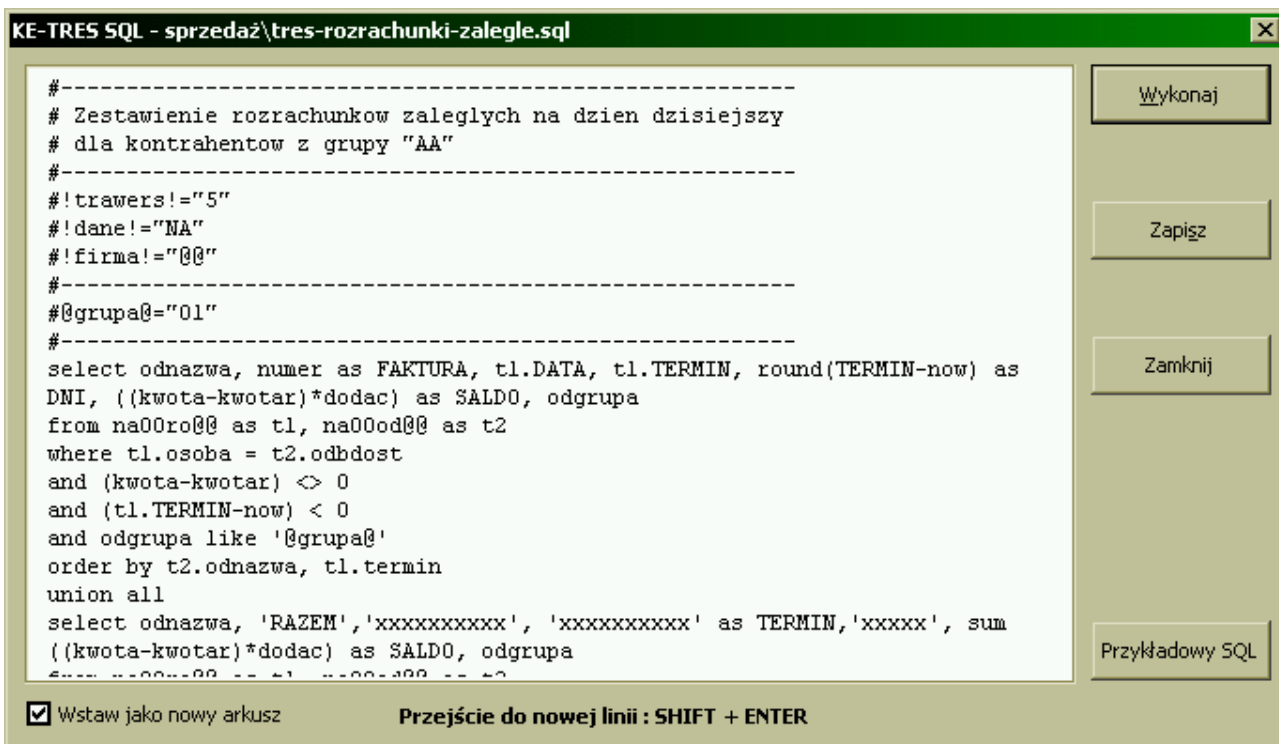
KE-TRES SQL - sprzedaż\tres-rozrachunki-zalegle.sql

#-------------------------------------------------------
# Zestawienie rozrachunkow zaleglych na dzien dzisiejszy
# dla kontrahentow z grupy "AA"
#-------------------------------------------------------
#!trawers!="5"
#!dane!="NA"
#!firma!="@@"
#-------------------------------------------------------
#@grupa@="01"
#-------------------------------------------------------
select odnazwa, numer as FAKTURA, t1.DATA, t1.TERMIN, round(TERMIN-now) as DNI, ((kwota-kwotar)*dodac) as SALDO, odgrupa
from na00ro@@ as t1, na00od@@ as t2
where t1.osoba = t2.odbdost
and (kwota-kwotar) <> 0
and (t1.TERMIN-now) < 0
and odgrupa like '@grupa@'
order by t2.odnazwa, t1.termin
union all
select odnazwa, 'RAZEM','xxxxxxxxxx', 'xxxxxxxxxx' as TERMIN,'xxxxx', sum ((kwota-kwotar)*dodac) as SALDO, odgrupa
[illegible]

Wykonaj

Zapisz

Zamknij

Przykładowy SQL

Wstaw jako nowy arkusz

Przejście do nowej linii : SHIFT + ENTER